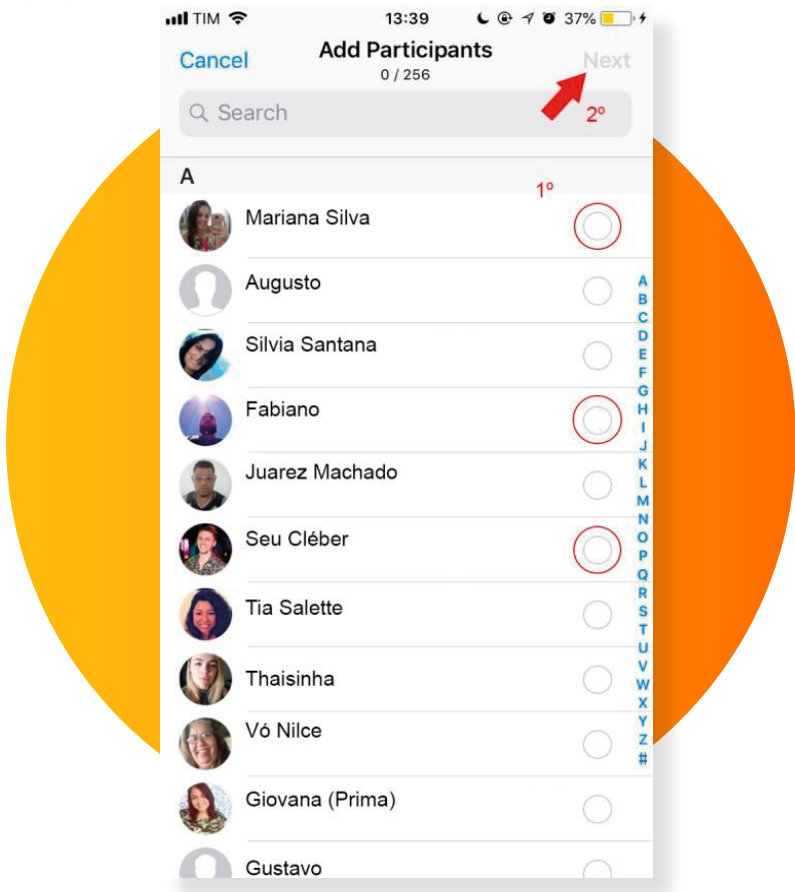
TIM 13:39 37%

Cancel Add Participants 0 / 256 Next

Search

2º

A

1º

Mariana Silva

Augusto

Silvia Santana

Fabiano

Juarez Machado

Seu Cléber

Tia Salette

Thaisinha

Vó Nilce

Giovana (Prima)

Gustavo

A B C D E F G H I J K L M N O P Q R S T U V W X Y Z #